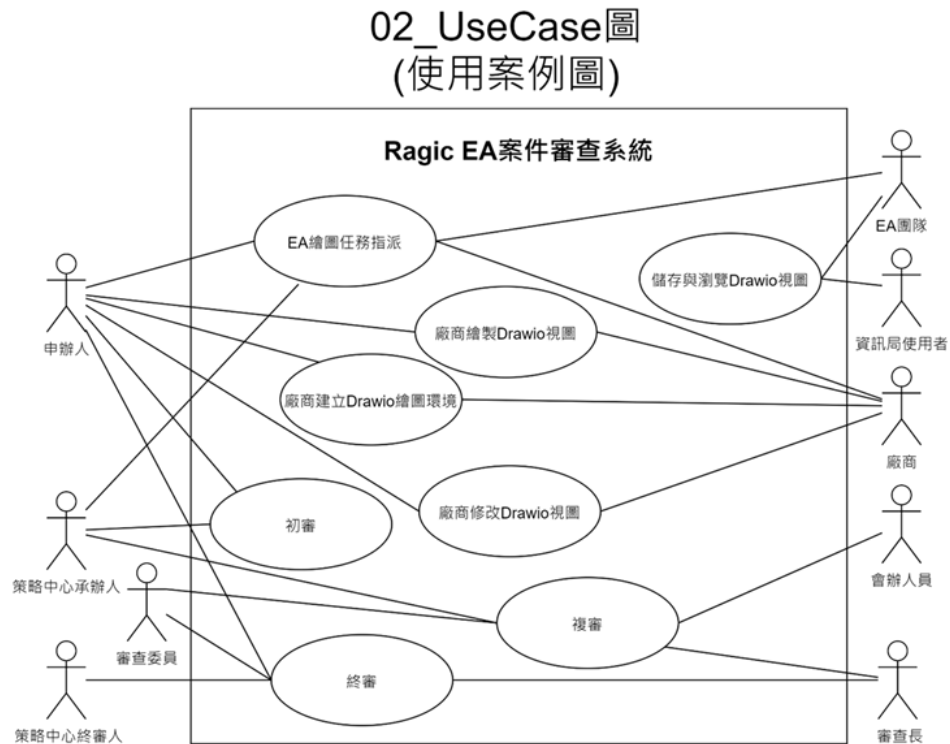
02_UseCase圖
(使用案例圖)

Ragic EA案件審查系統

EA繪圖任務指派

儲存與瀏覽Drawio視圖

廠商繪製Drawio視圖

廠商建立Drawio繪圖環境

初審

廠商修改Drawio視圖

複審

終審

申辦人

策略中心承辦人

審查委員

策略中心終審人

EA團隊

資訊局使用者

廠商

會辦人員

審查長